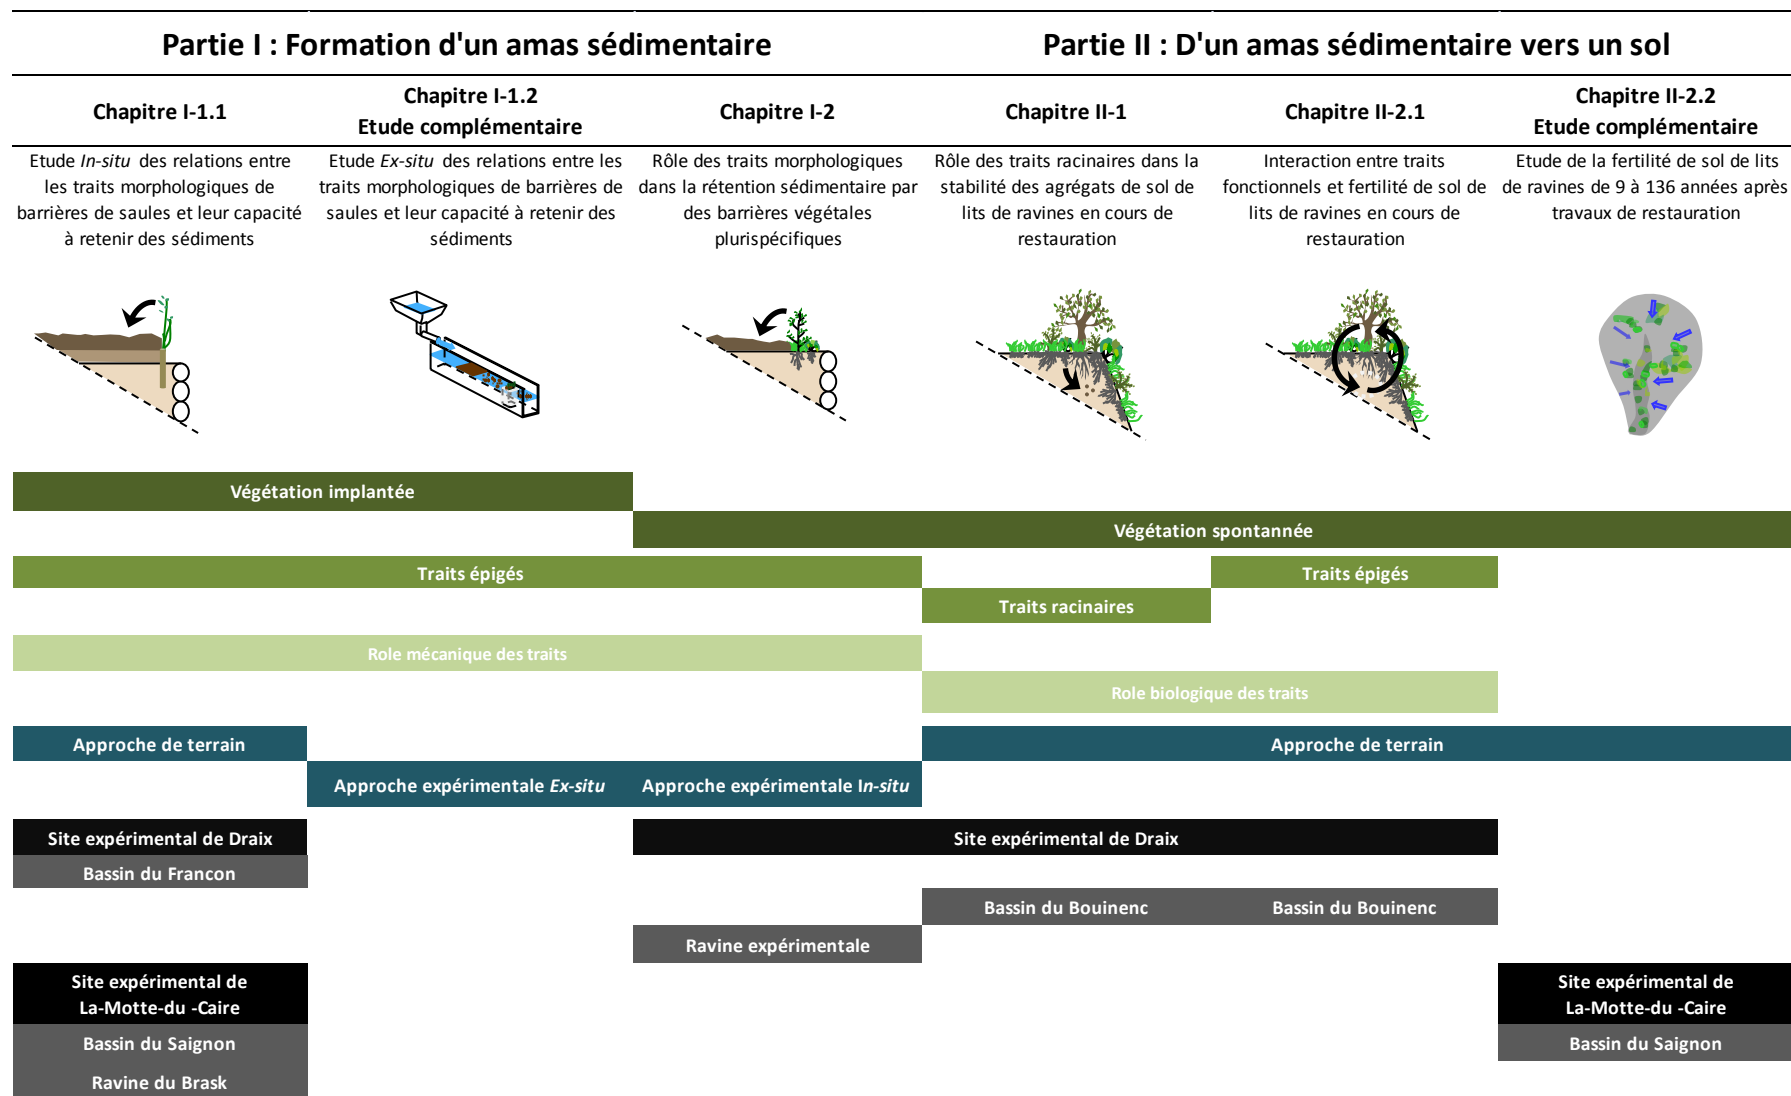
Partie I : Formation d'un amas sédimentaire

Partie II : D'un amas sédimentaire vers un sol

Chapitre I-1.1

Etude *In-situ* des relations entre les traits morphologiques de barrières de saules et leur capacité à retenir des sédiments

Chapitre I-1.2
Etude complémentaire

Etude *Ex-situ* des relations entre les traits morphologiques de barrières de saules et leur capacité à retenir des sédiments

Chapitre I-2

Rôle des traits morphologiques dans la rétention sédimentaire par des barrières végétales plurispécifiques

Chapitre II-1

Rôle des traits racinaires dans la stabilité des agrégats de sol de lits de ravines en cours de restauration

Chapitre II-2.1

Interaction entre traits fonctionnels et fertilité de sol de lits de ravines en cours de restauration

Chapitre II-2.2
Etude complémentaire

Etude de la fertilité de sol de lits de ravines de 9 à 136 années après travaux de restauration

Végétation implantée

Végétation spontannée

Traits épigés

Traits épigés

Traits racinaires

Role mécanique des traits

Role biologique des traits

Approche de terrain

Approche de terrain

Approche expérimentale *Ex-situ*

Approche expérimentale In-*situ*

Site expérimental de Draix

Site expérimental de Draix

Bassin du Francon

Bassin du Bouinenc

Bassin du Bouinenc

Ravine expérimentale

Site expérimental de La-Motte-du -Caire

Site expérimental de La-Motte-du -Caire

Bassin du Saignon

Bassin du Saignon

Ravine du Brask